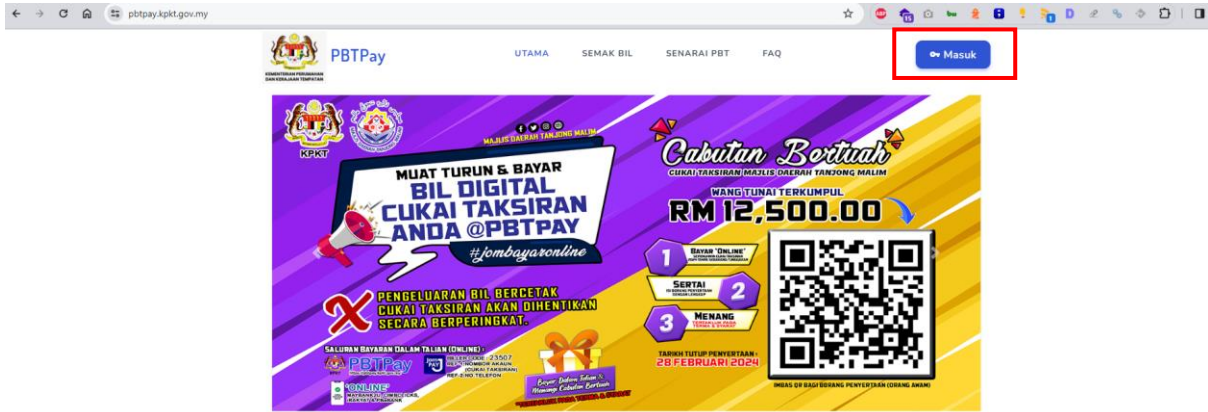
pbtpay.kpkt.gov.my

KEMENTERIAN PERUMAHAN DAN KERAJAAN TEMPATAN

PBTPay

UTAMA SEMAK BIL SENARAI PBT FAQ

Masuk

KPKT

MAJLIS DAERAH TANJONG MALIM

MUAT TURUN & BAYAR
BIL DIGITAL
CUKAI TAKSIRAN
ANDA @PBTPAY
#jombayaronline

PENGELUARAN BIL BERCETAK CUKAI TAKSIRAN AKAN DIHENTIKAN SECARA BERPERINGKAT.

SALURAN BAYARAN DALAM TALIAN (ONLINE) :

PBTPay

BILLER CODE : 23507
REF-1 : NOMBOR AKAUN (CUKAI TAKSIRAN)
REF-2 : NO TELEFON

'ONLINE'
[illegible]

Bayar Dalam Talian & Menang Cabutan Bertuah
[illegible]

Cabutan Bertuah
CUKAI TAKSIRAN MAJLIS DAERAH TANJONG MALIM

WANG TUNAI TERKUMPUL
RM 12,500.00

1 BAYAR 'ONLINE' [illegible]
2 SERTAI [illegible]
3 MENANG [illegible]

TARIKH TUTUP PENYERTAAN :
28 FEBRUARI 2024

IMBAS QR BAGI BORANG PENYERTAAN (ORANG AWAM)